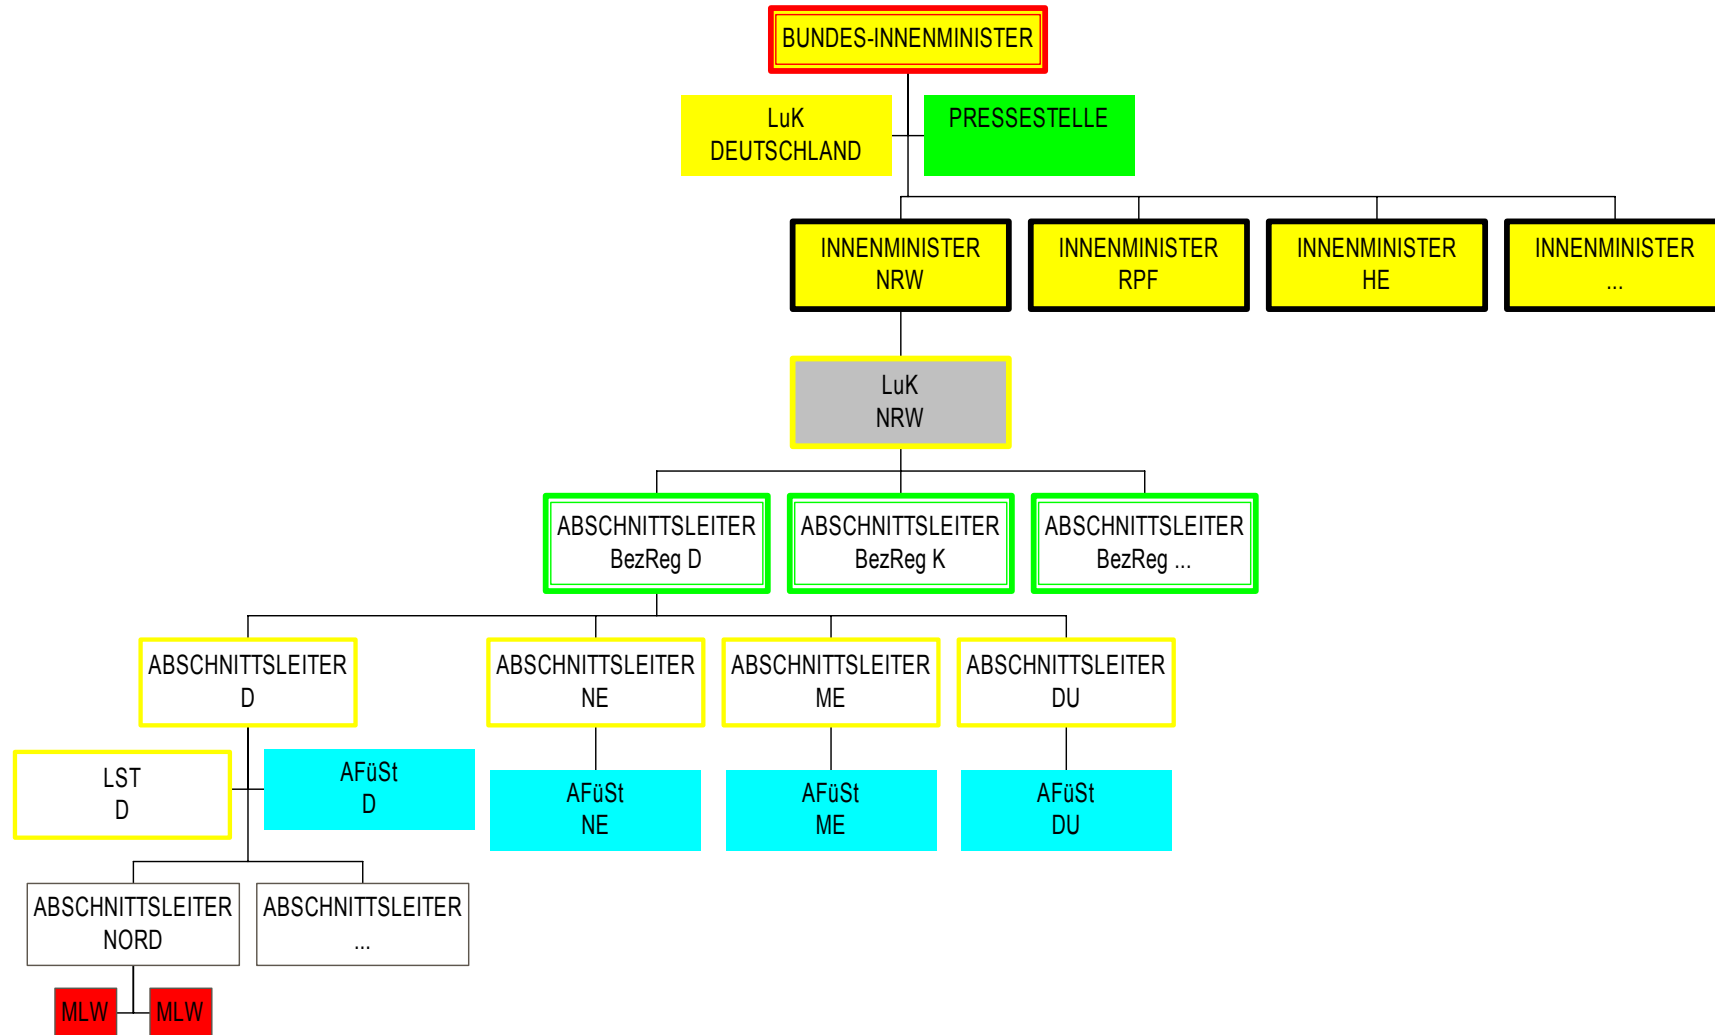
BUNDES-INNENMINISTER

LuK
DEUTSCHLAND

PRESSESTELLE

INNENMINISTER
NRW

INNENMINISTER
RPF

INNENMINISTER
HE

INNENMINISTER
...

LuK
NRW

ABSCHNITTSLEITER
BezReg D

ABSCHNITTSLEITER
BezReg K

ABSCHNITTSLEITER
BezReg ...

ABSCHNITTSLEITER
D

ABSCHNITTSLEITER
NE

ABSCHNITTSLEITER
ME

ABSCHNITTSLEITER
DU

LST
D

AFüSt
D

AFüSt
NE

AFüSt
ME

AFüSt
DU

ABSCHNITTSLEITER
NORD

ABSCHNITTSLEITER
...

MLW

MLW